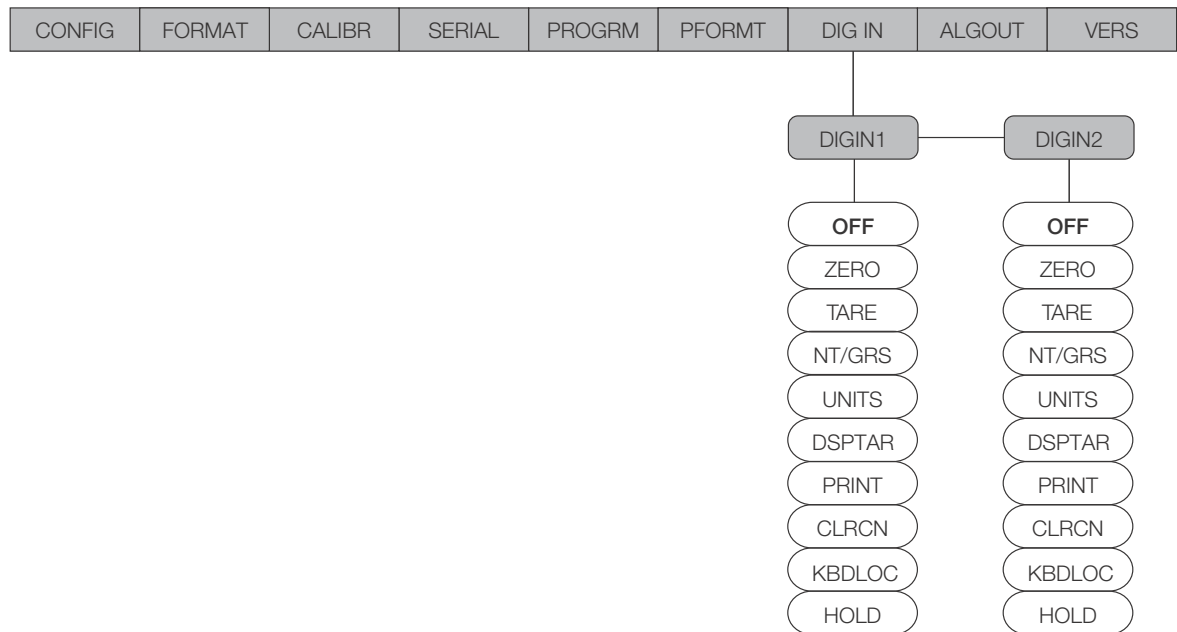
| CONFIG | FORMAT | CALIBR | SERIAL | PROGRM | PFORMT | DIG IN | ALGOUT | VERS |
|---|---|---|---|---|---|---|---|---|

DIGIN1

OFF
ZERO
TARE
NT/GRS
UNITS
DSPTAR
PRINT
CLRCN
KBDLOC
HOLD

DIGIN2

OFF
ZERO
TARE
NT/GRS
UNITS
DSPTAR
PRINT
CLRCN
KBDLOC
HOLD